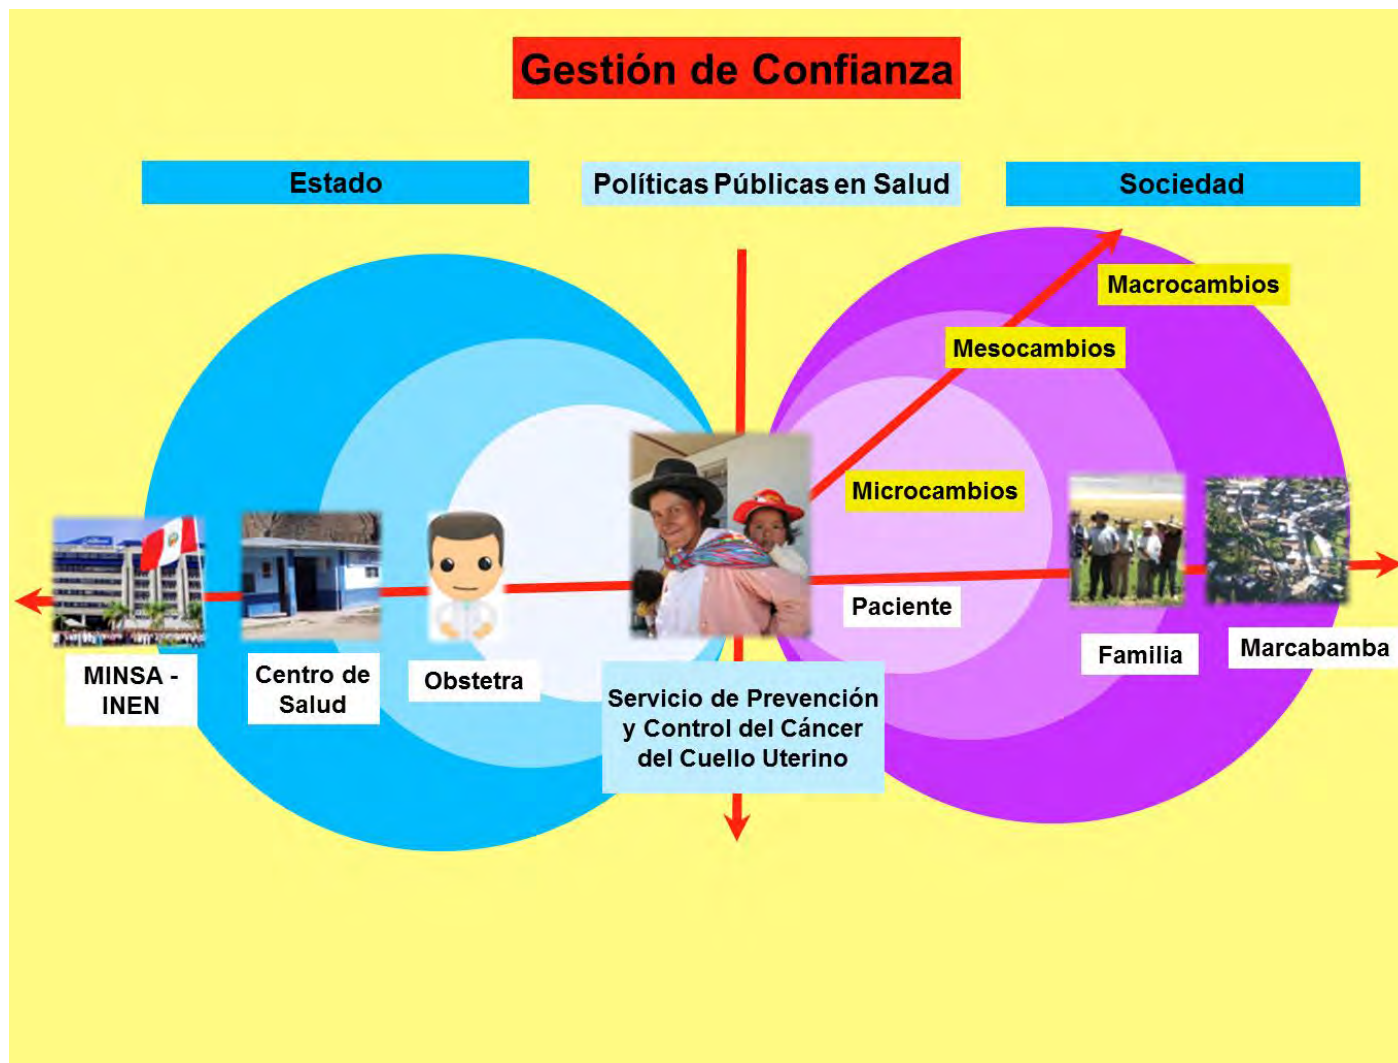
Gestión de Confianza

Estado

Políticas Públicas en Salud

Sociedad

Macrocambios

Mesocambios

Microcambios

Paciente

Familia

Marcabamba

MINSA - INEN

Centro de Salud

Obstetra

Servicio de Prevención y Control del Cáncer del Cuello Uterino